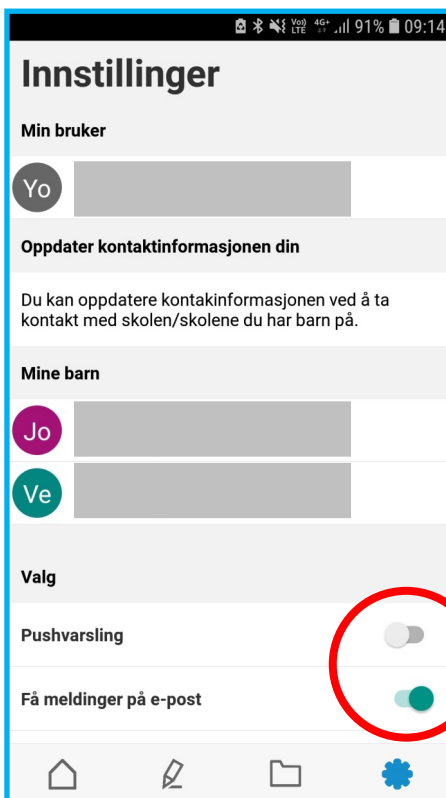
Vo) LTE 4G+ 91% 09:14

Innstillinger

Min bruker

Yo

Oppdater kontaktinformasjonen din

Du kan oppdatere kontakinformasjonen ved å ta kontakt med skolen/skolene du har barn på.

Mine barn

Jo

Ve

Valg

Pushvarsling

Få meldinger på e-post